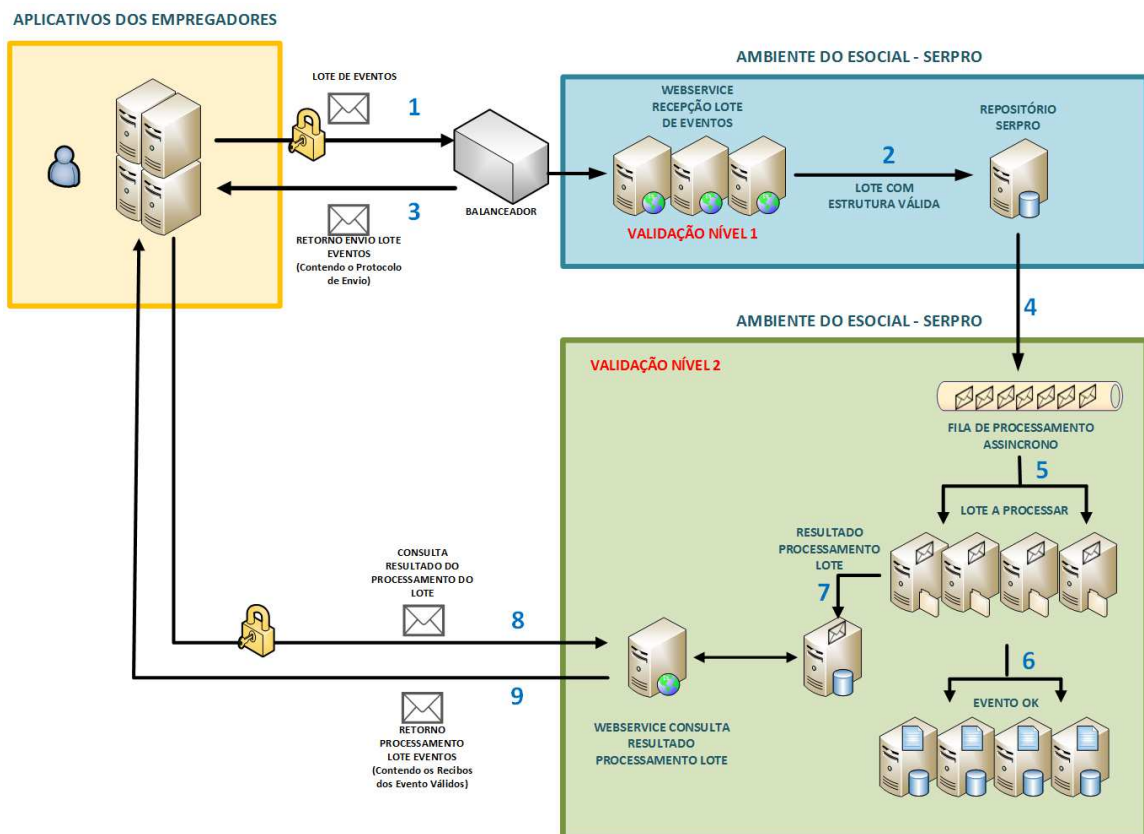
APLICATIVOS DOS EMPREGADORES

LOTE DE EVENTOS

1

BALANCEADOR

3

RETORNO ENVIO LOTE EVENTOS (Contendo o Protocolo de Envio)

AMBIENTE DO ESOCIAL - SERPRO

WEBSERVICE RECEPÇÃO LOTE DE EVENTOS

VALIDAÇÃO NÍVEL 1

2

LOTE COM ESTRUTURA VÁLIDA

REPOSITÓRIO SERPRO

4

AMBIENTE DO ESOCIAL - SERPRO

VALIDAÇÃO NÍVEL 2

FILA DE PROCESSAMENTO ASSINCRONO

5

LOTE A PROCESSAR

RESULTADO PROCESSAMENTO LOTE

7

6

EVENTO OK

CONSULTA RESULTADO DO PROCESSAMENTO DO LOTE

8

9

RETORNO PROCESSAMENTO LOTE EVENTOS (Contendo os Recibos dos Evento Válidos)

WEBSERVICE CONSULTA RESULTADO PROCESSAMENTO LOTE